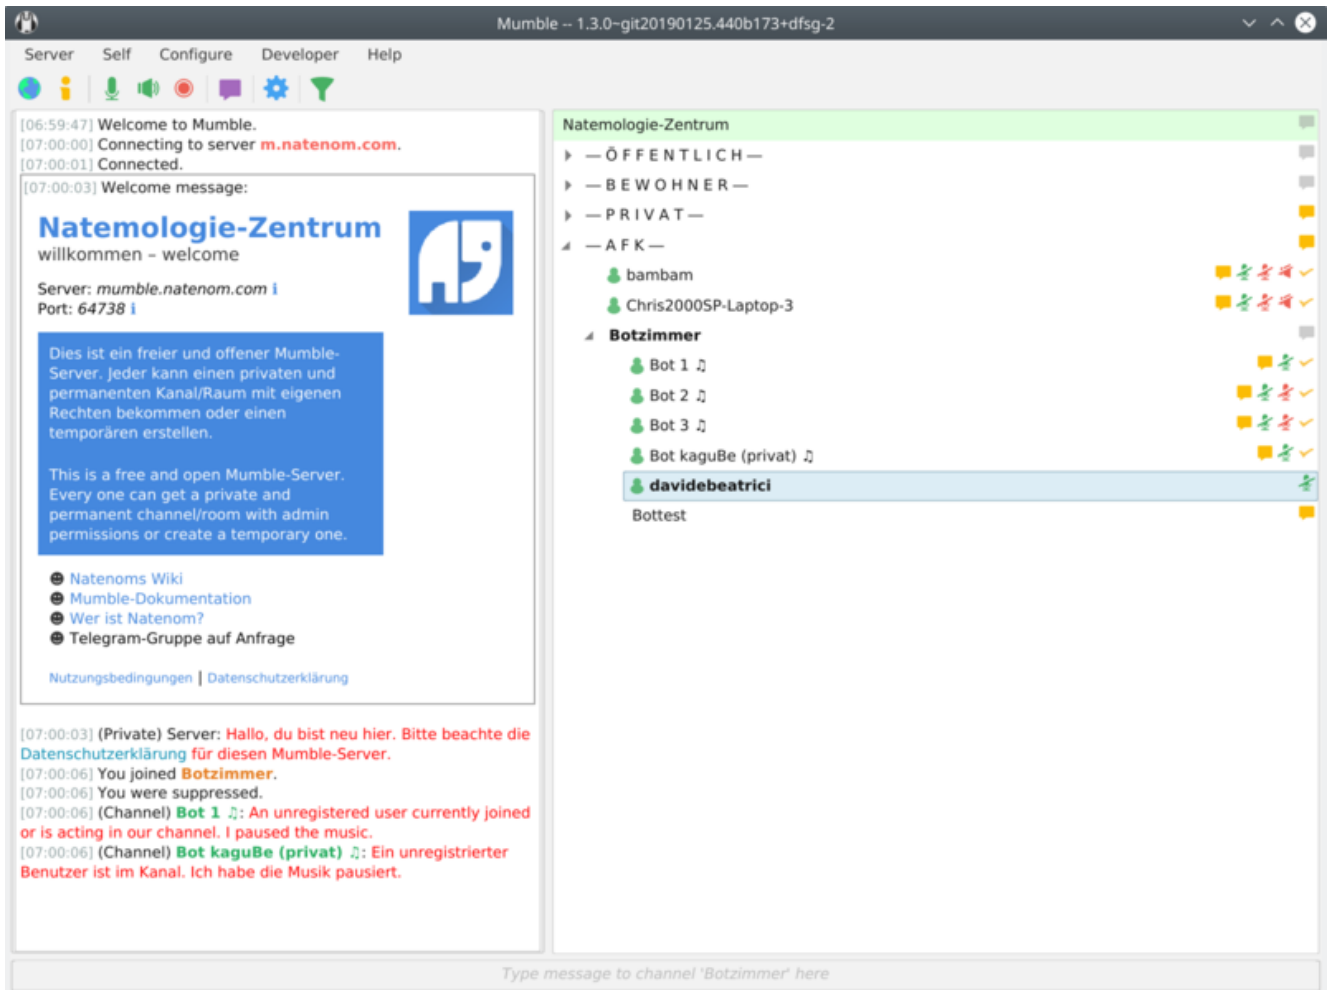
Mumble -- 1.3.0~git20190125.440b173+dfsg-2

Server Self Configure Developer Help

[06:59:47] Welcome to Mumble.
[07:00:00] Connecting to server m.natenom.com.
[07:00:01] Connected.
[07:00:03] Welcome message:

Natemologie-Zentrum
willkommen - welcome

Server: mumble.natenom.com i
Port: 64738 i

Dies ist ein freier und offener Mumble-Server. Jeder kann einen privaten und permanenten Kanal/Raum mit eigenen Rechten bekommen oder einen temporären erstellen.

This is a free and open Mumble-Server. Every one can get a private and permanent channel/room with admin permissions or create a temporary one.

Natenoms Wiki
Mumble-Dokumentation
Wer ist Natenom?
Telegram-Gruppe auf Anfrage

Nutzungsbedingungen | Datenschutzerklärung

[07:00:03] (Private) Server: Hallo, du bist neu hier. Bitte beachte die Datenschutzerklärung für diesen Mumble-Server.
[07:00:06] You joined Botzimmer.
[07:00:06] You were suppressed.
[07:00:06] (Channel) Bot 1 ♫: An unregistered user currently joined or is acting in our channel. I paused the music.
[07:00:06] (Channel) Bot kaguBe (privat) ♫: Ein unregistrierter Benutzer ist im Kanal. Ich habe die Musik pausiert.

Natemologie-Zentrum
—ÖFFENTLICH—
—BEWOHNER—
—PRIVAT—
—AFK—
bambam
Chris2000SP-Laptop-3
Botzimmer
Bot 1 ♫
Bot 2 ♫
Bot 3 ♫
Bot kaguBe (privat) ♫
davidebeatrici
Bottest

Type message to channel 'Botzimmer' here